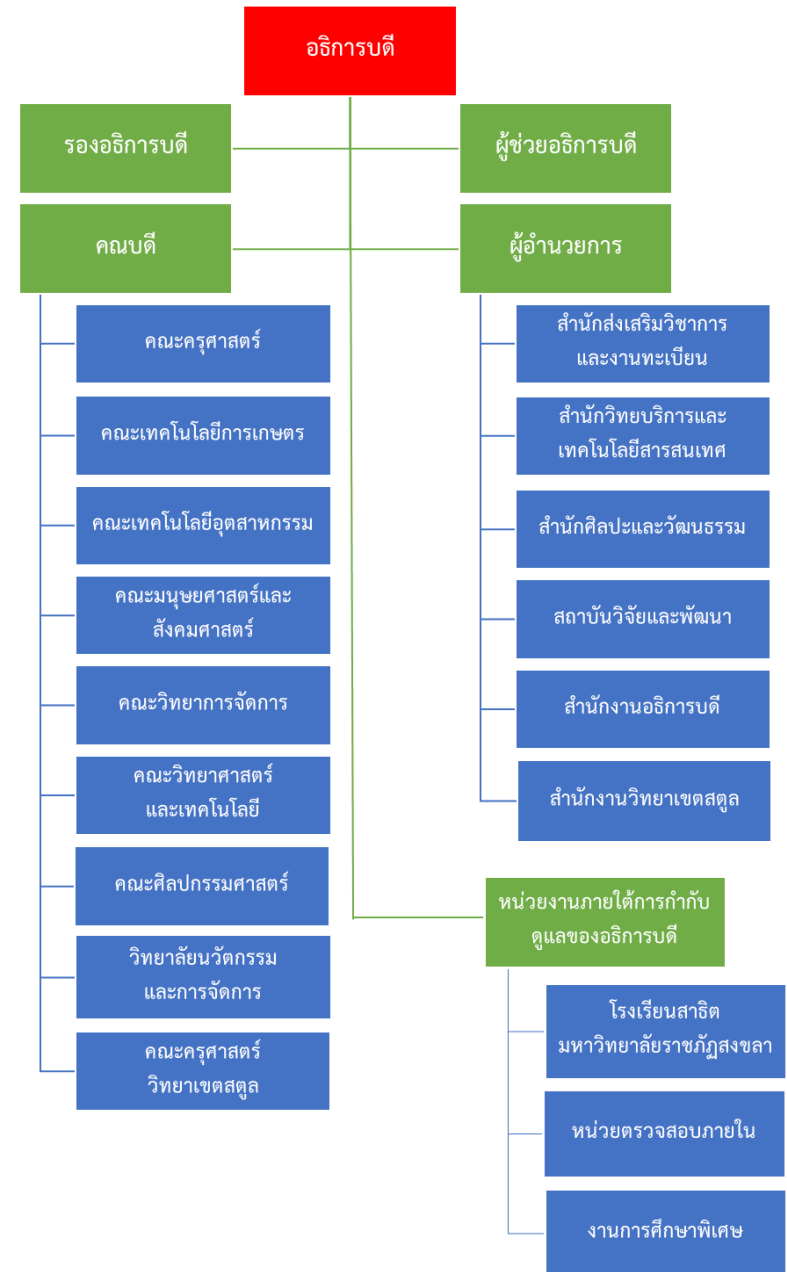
อธิการบดี

รองอธิการบดี

ผู้ช่วยอธิการบดี

คณบดี

ผู้อำนวยการ

คณะครุศาสตร์

คณะเทคโนโลยีการเกษตร

คณะเทคโนโลยีอุตสาหกรรม

คณะมนุษยศาสตร์และสังคมศาสตร์

คณะวิทยาการจัดการ

คณะวิทยาศาสตร์และเทคโนโลยี

คณะศิลปกรรมศาสตร์

วิทยาลัยนวัตกรรมและการจัดการ

คณะครุศาสตร์วิทยาเขตสตูล

สำนักส่งเสริมวิชาการและงานทะเบียน

สำนักวิทยบริการและเทคโนโลยีสารสนเทศ

สำนักศิลปะและวัฒนธรรม

สถาบันวิจัยและพัฒนา

สำนักงานอธิการบดี

สำนักงานวิทยาเขตสตูล

หน่วยงานภายใต้การกำกับดูแลของอธิการบดี

โรงเรียนสาธิตมหาวิทยาลัยราชภัฏสงขลา

หน่วยตรวจสอบภายใน

งานการศึกษาพิเศษ